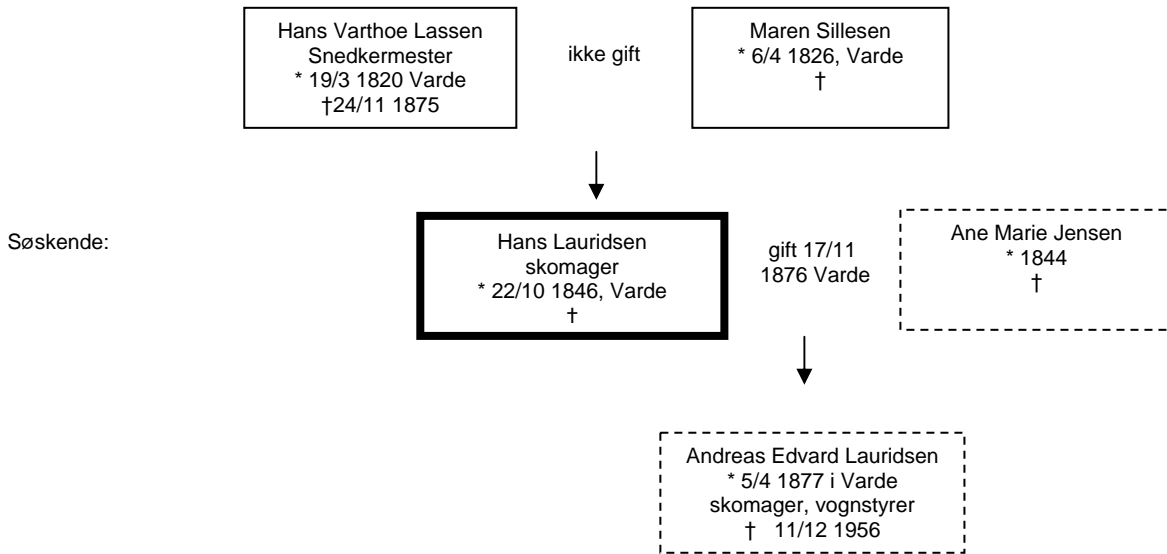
Hans Varthoe Lassen
Snedkermester
* 19/3 1820 Varde
†24/11 1875

ikke gift

Maren Sillesen
* 6/4 1826, Varde
†

Søskende:

Hans Lauridsen
skomager
* 22/10 1846, Varde
†

gift 17/11
1876 Varde

Ane Marie Jensen
* 1844
†

Andreas Edvard Lauridsen
* 5/4 1877 i Varde
skomager, vognstyrer
† 11/12 1956